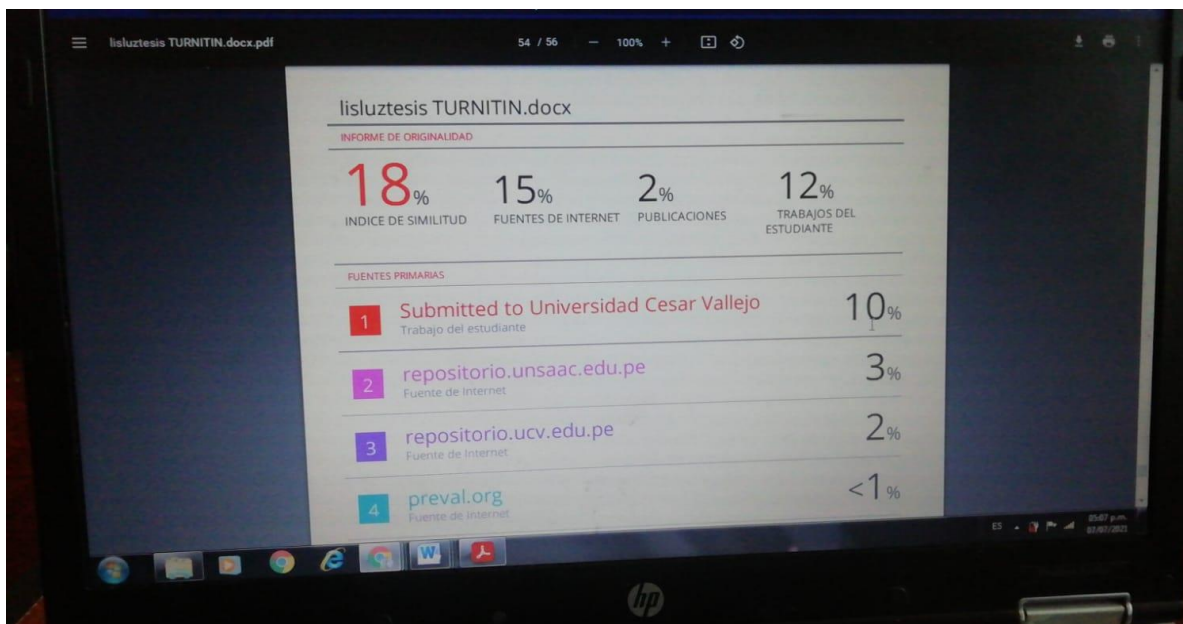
lisluztesis TURNITIN.docx.pdf

54 / 56 — 100% +

lisluztesis TURNITIN.docx

INFORME DE ORIGINALIDAD

18%
INDICE DE SIMILITUD

15%
FUENTES DE INTERNET

2%
PUBLICACIONES

12%
TRABAJOS DEL ESTUDIANTE

FUENTES PRIMARIAS

1 Submitted to Universidad Cesar Vallejo
Trabajo del estudiante
10%

2 repositorio.unsaac.edu.pe
Fuente de Internet
3%

3 repositorio.ucv.edu.pe
Fuente de Internet
2%

4 preval.org
Fuente de Internet
<1%

ES

05:07 p.m.
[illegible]

hp